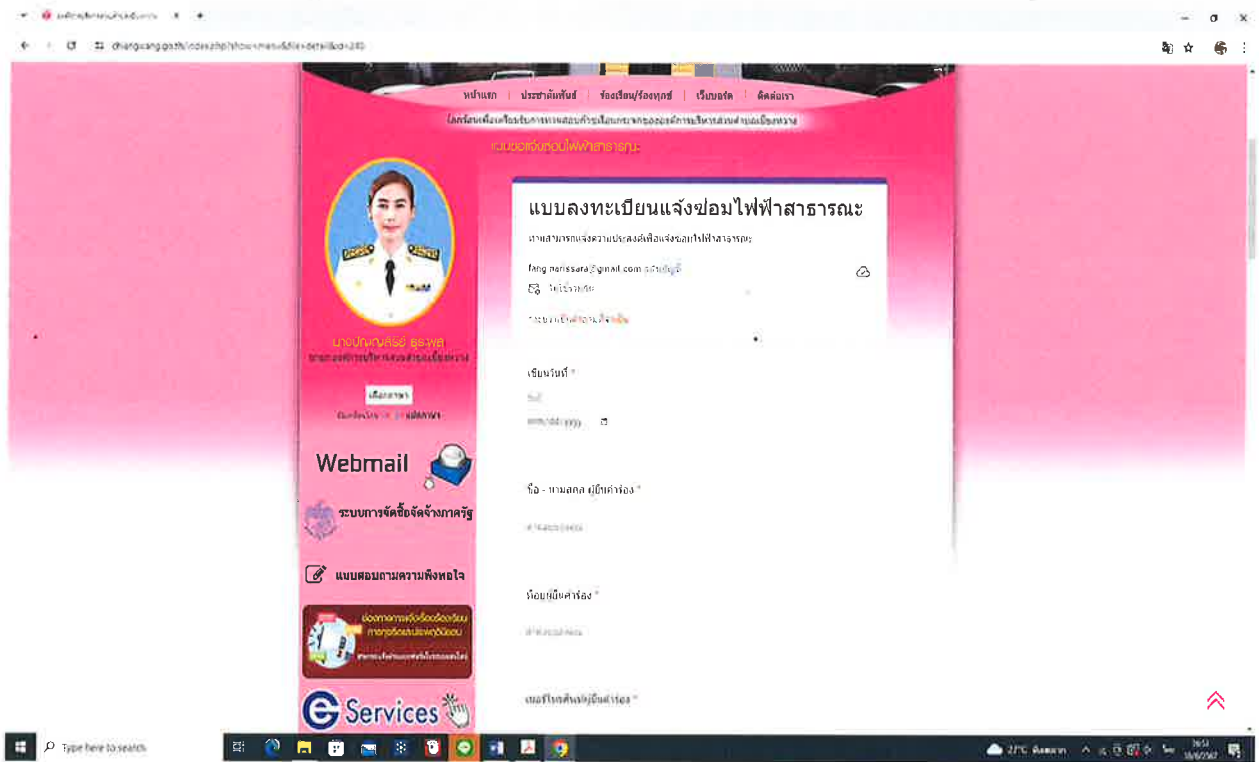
หน้าแรก | ประชาสัมพันธ์ | ช่องเรียน/ร้องทุกข์ | เว็บบอร์ด | ติดต่อเรา

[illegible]

แบบลงทะเบียนแจ้งซ่อมไฟฟ้าสาธารณะ

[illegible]

fang.narissara@gmail.com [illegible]

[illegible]

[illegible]

นางปัญญ์ศิริย์ ธูรพล
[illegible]

เลือกภาษา

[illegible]

Webmail

ระบบการจัดซื้อจัดจ้างภาครัฐ

แบบสอบถามความพึงพอใจ

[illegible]

Services

แบบลงทะเบียนแจ้งซ่อมไฟฟ้าสาธารณะ

เขียนวันที่ *
วันที่
mm/dd/yyyy

ชื่อ - นามสกุล ผู้ยื่นคำร้อง *
คำตอบของคุณ

ที่อยู่ผู้ยื่นคำร้อง *
คำตอบของคุณ

เบอร์โทรศัพท์ผู้ยื่นคำร้อง *

Type here to search

27°C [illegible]
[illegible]